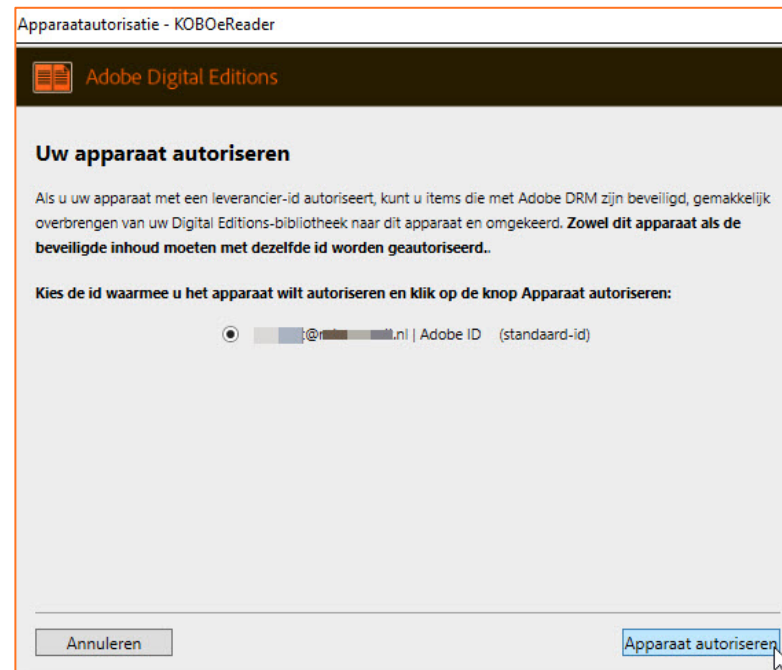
Apparaatautorisatie - KOBOeReader

Adobe Digital Editions

Uw apparaat autoriseren

Als u uw apparaat met een leverancier-id autoriseert, kunt u items die met Adobe DRM zijn beveiligd, gemakkelijk overbrengen van uw Digital Editions-bibliotheek naar dit apparaat en omgekeerd. **Zowel dit apparaat als de beveiligde inhoud moeten met dezelfde id worden geautoriseerd.**.

**Kies de id waarmee u het apparaat wilt autoriseren en klik op de knop Apparaat autoriseren:**

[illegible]t@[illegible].nl | Adobe ID (standaard-id)

Annuleren

Apparaat autoriseren